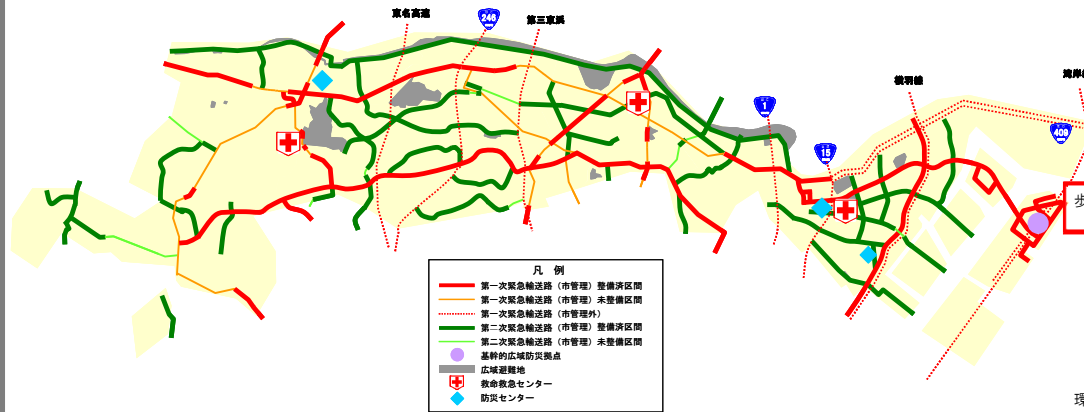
東名高速

246

第三京浜

1

15

横羽線

湾岸線

409

凡　例

第一次緊急輸送路（市管理）整備済区間

第一次緊急輸送路（市管理）未整備区間

第一次緊急輸送路（市管理外）

第二次緊急輸送路（市管理）整備済区間

第二次緊急輸送路（市管理）未整備区間

基幹的広域防災拠点

広域避難地

救命救急センター

防災センター

歩

環